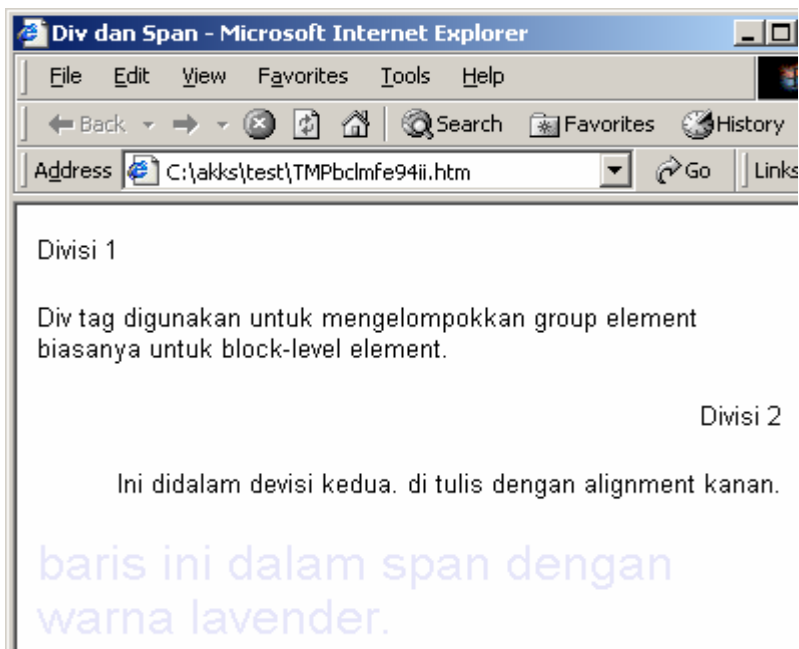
Div dan Span - Microsoft Internet Explorer

File Edit View Favorites Tools Help

Back Search Favorites History

Address C:\akks\test\TMPbclmfe94ii.htm Go Links

Divisi 1

Div tag digunakan untuk mengelompokkan group element biasanya untuk block-level element.

Divisi 2

Ini didalam devisi kedua. di tulis dengan alignment kanan.

baris ini dalam span dengan warna lavender.